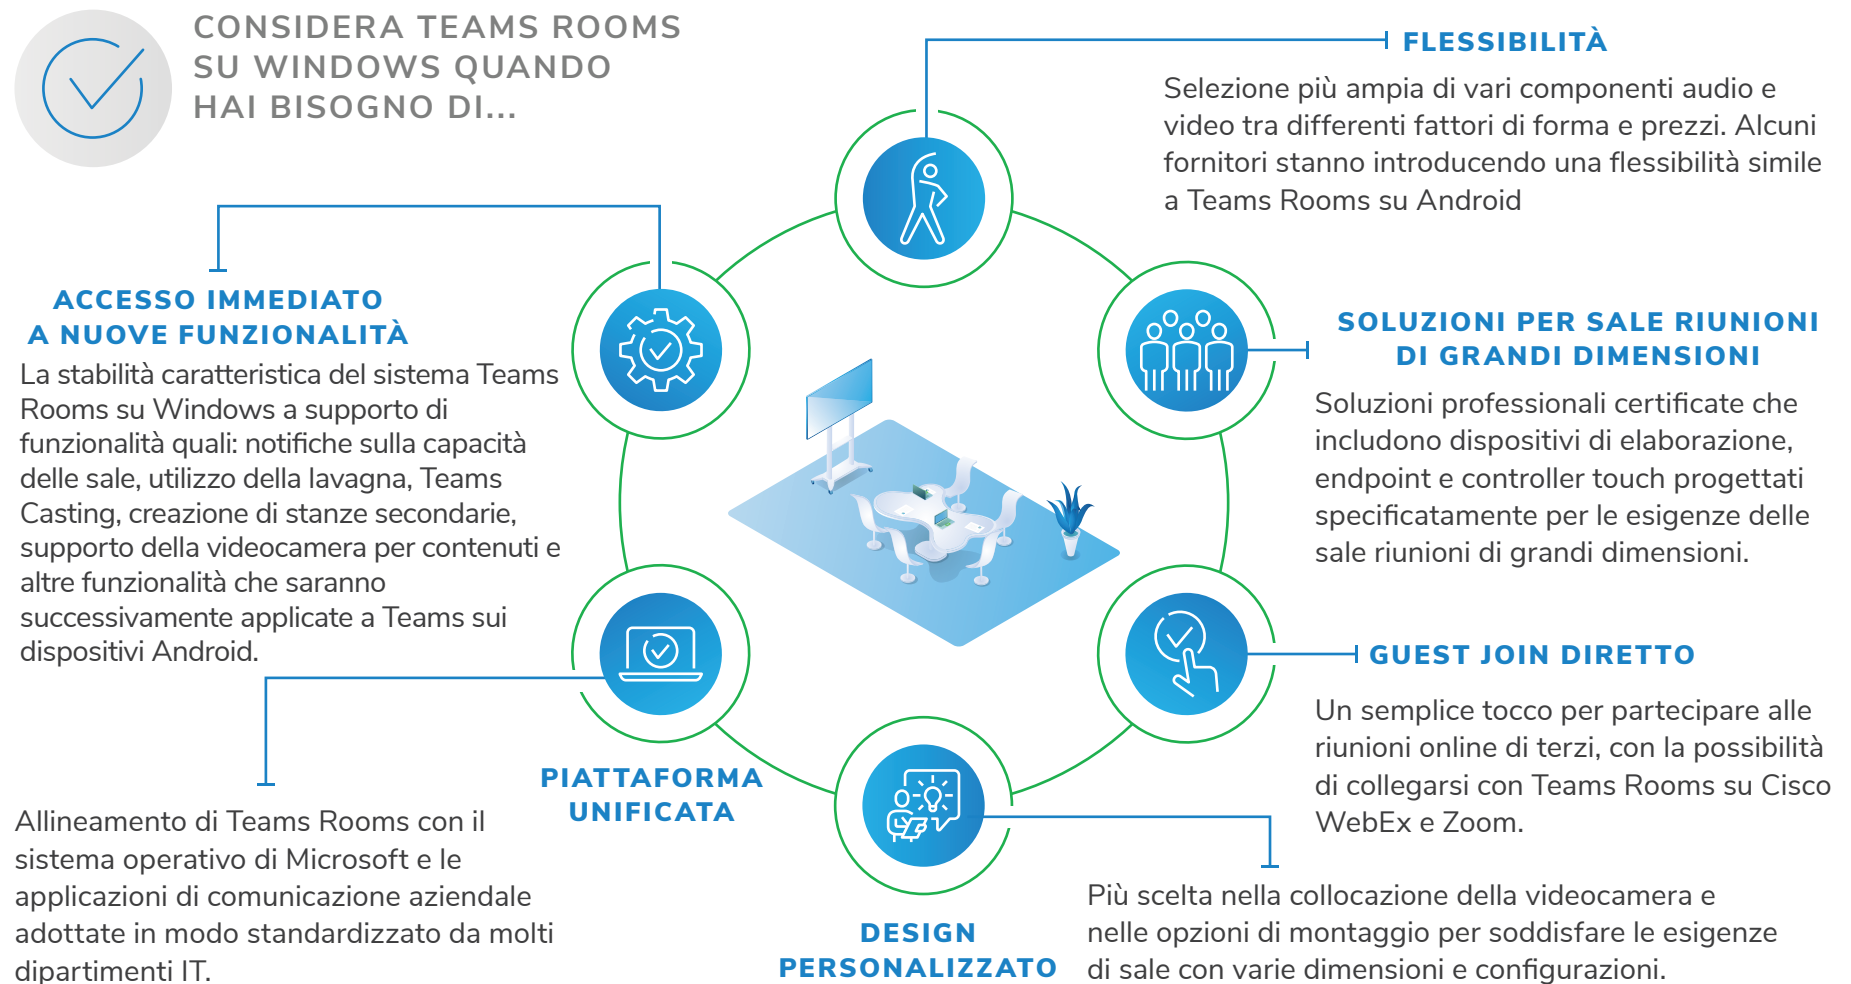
CONSIDERA TEAMS ROOMS SU WINDOWS QUANDO HAI BISOGNO DI...

FLESSIBILITÀ

Selezione più ampia di vari componenti audio e video tra differenti fattori di forma e prezzi. Alcuni fornitori stanno introducendo una flessibilità simile a Teams Rooms su Android

ACCESSO IMMEDIATO A NUOVE FUNZIONALITÀ

La stabilità caratteristica del sistema Teams Rooms su Windows a supporto di funzionalità quali: notifiche sulla capacità delle sale, utilizzo della lavagna, Teams Casting, creazione di stanze secondarie, supporto della videocamera per contenuti e altre funzionalità che saranno successivamente applicate a Teams sui dispositivi Android.

SOLUZIONI PER SALE RIUNIONI DI GRANDI DIMENSIONI

Soluzioni professionali certificate che includono dispositivi di elaborazione, endpoint e controller touch progettati specificatamente per le esigenze delle sale riunioni di grandi dimensioni.

GUEST JOIN DIRETTO

Un semplice tocco per partecipare alle riunioni online di terzi, con la possibilità di collegarsi con Teams Rooms su Cisco WebEx e Zoom.

PIATTAFORMA UNIFICATA

Allineamento di Teams Rooms con il sistema operativo di Microsoft e le applicazioni di comunicazione aziendale adottate in modo standardizzato da molti dipartimenti IT.

DESIGN PERSONALIZZATO

Più scelta nella collocazione della videocamera e nelle opzioni di montaggio per soddisfare le esigenze di sale con varie dimensioni e configurazioni.